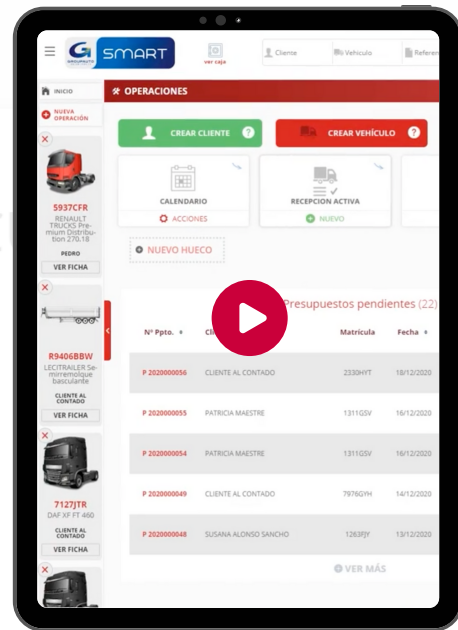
SMART

ver caja

Cliente
Vehículo
Referen

INICIO
NUEVA OPERACIÓN

5937CFR
RENAULT TRUCKS Premium Distribution 270.18
PEDRO
VER FICHA

R9406BBW
LECITRAILER Semirremolque basculante
CLIENTE AL CONTADO
VER FICHA

7127JTR
DAF XF FT 460
CLIENTE AL CONTADO
VER FICHA

OPERACIONES

CREAR CLIENTE
CREAR VEHÍCULO

CALENDARIO
ACCIONES

RECEPCION ACTIVA
NUEVO

NUEVO HUECO

Presupuestos pendientes (22)

| Nº Ppto. | Cli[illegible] | Matrícula | Fecha |
|---|---|---|---|
| P 2020000056 | CLIENTE AL CONTADO | 2330HYT | 18/12/2020 |
| P 2020000055 | PATRICIA MAESTRE | 1311GSV | 16/12/2020 |
| P 2020000054 | PATRICIA MAESTRE | 1311GSV | 16/12/2020 |
| P 2020000049 | CLIENTE AL CONTADO | 7976GYH | 14/12/2020 |
| P 2020000048 | SUSANA ALONSO SANCHO | 1263FJY | 13/12/2020 |

VER MÁS